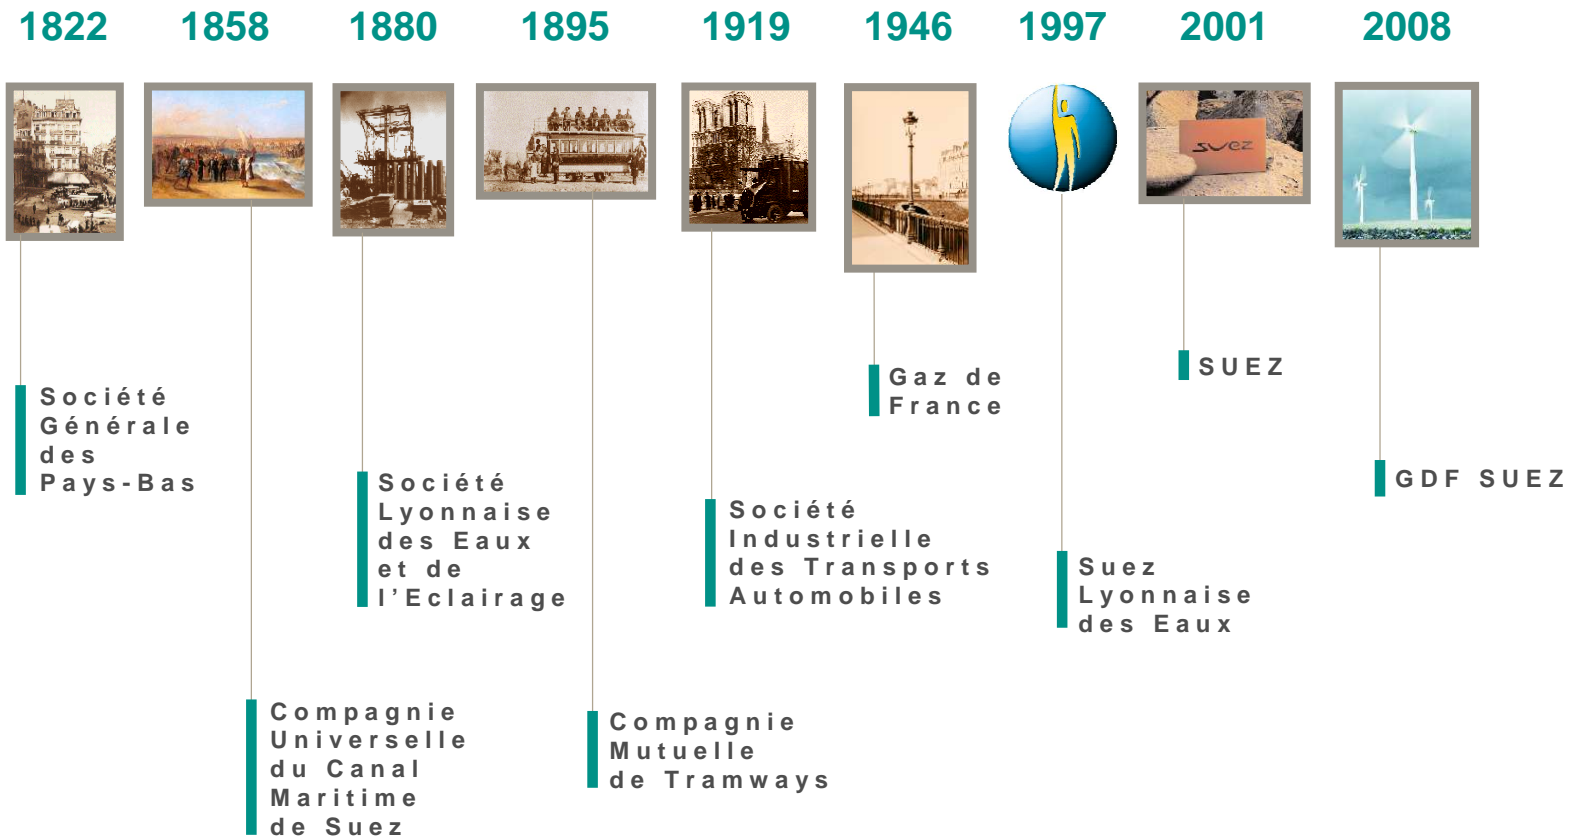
1822 1858 1880 1895 1919 1946 1997 2001 2008

svez

Société Générale des Pays-Bas

Compagnie Universelle du Canal Maritime de Suez

Société Lyonnaise des Eaux et de l'Eclairage

Compagnie Mutuelle de Tramways

Société Industrielle des Transports Automobiles

Gaz de France

Suez Lyonnaise des Eaux

SUEZ

GDF SUEZ